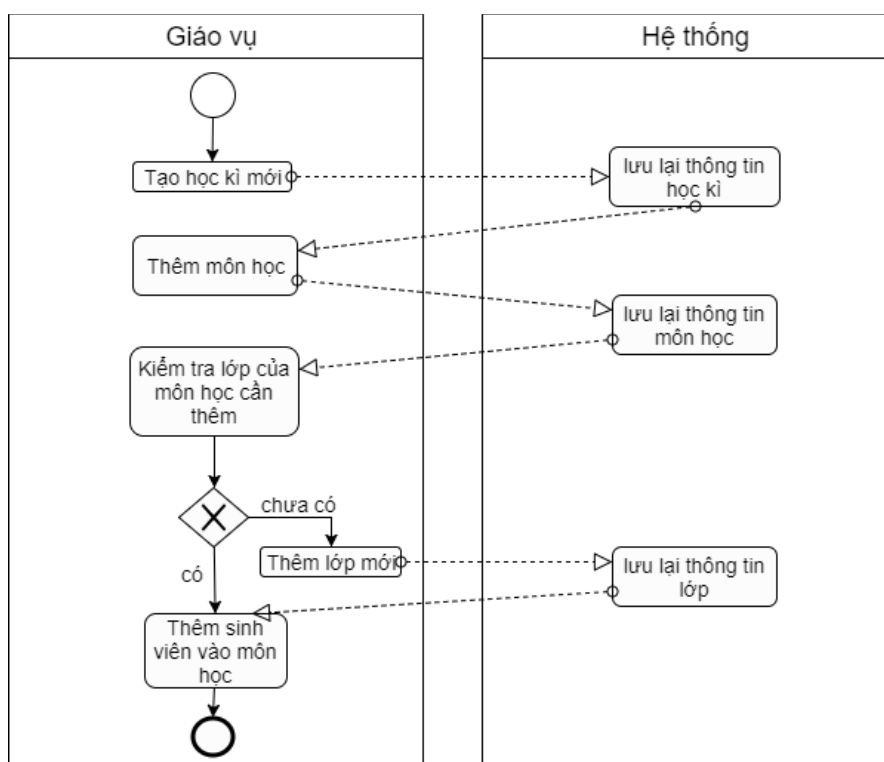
Giáo vụ

Hệ thống

Tạo học kì mới

lưu lại thông tin học kì

Thêm môn học

lưu lại thông tin môn học

Kiểm tra lớp của môn học cần thêm

chưa có

Thêm lớp mới

lưu lại thông tin lớp

có

Thêm sinh viên vào môn học